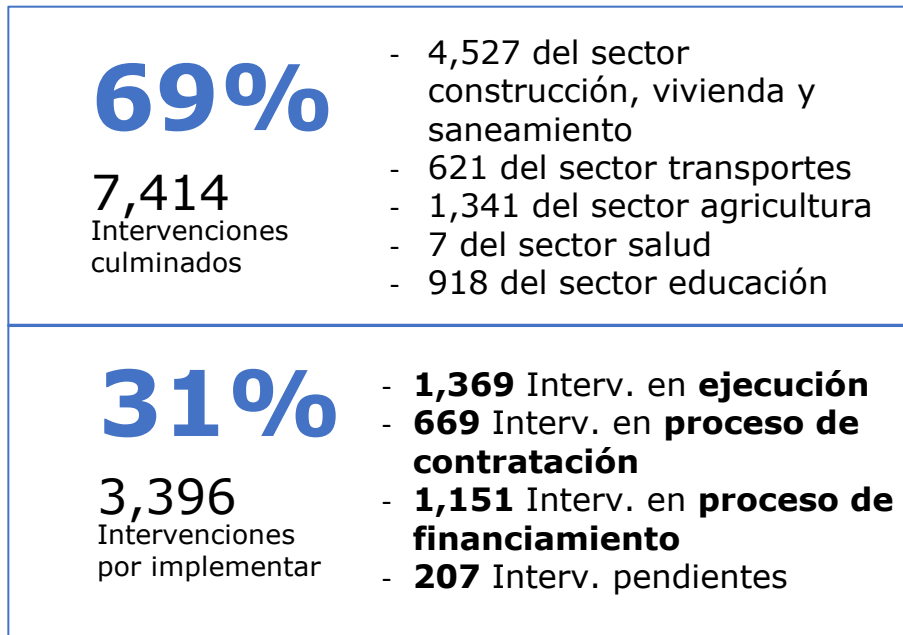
69%

7,414
Intervenciones culminados

- 4,527 del sector construcción, vivienda y saneamiento
- 621 del sector transportes
- 1,341 del sector agricultura
- 7 del sector salud
- 918 del sector educación

31%

3,396
Intervenciones por implementar

- **1,369** Interv. en **ejecución**
- **669** Interv. en **proceso de contratación**
- **1,151** Interv. en **proceso de financiamiento**
- **207** Interv. pendientes